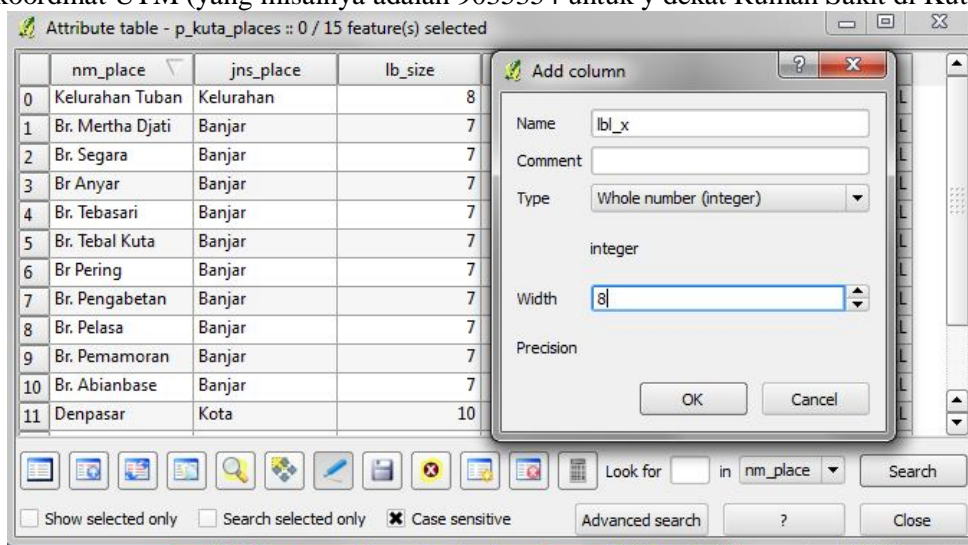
koordinat UTM (yang misalnya adalah 903353 / untuk y dekat Rumah Sakit di Kut

Attribute table - p_kuta_places :: 0 / 15 feature(s) selected

| | nm_place | jns_place | lb_size |
|---|---|---|---|
| 0 | Kelurahan Tuban | Kelurahan | 8 |
| 1 | Br. Mertha Djati | Banjar | 7 |
| 2 | Br. Segara | Banjar | 7 |
| 3 | Br Anyar | Banjar | 7 |
| 4 | Br. Tebasari | Banjar | 7 |
| 5 | Br. Tebal Kuta | Banjar | 7 |
| 6 | Br Pering | Banjar | 7 |
| 7 | Br. Pengabetan | Banjar | 7 |
| 8 | Br. Pelasa | Banjar | 7 |
| 9 | Br. Pemamoran | Banjar | 7 |
| 10 | Br. Abianbase | Banjar | 7 |
| 11 | Denpasar | Kota | 10 |

Add column

Name lbl_x

Comment

Type Whole number (integer)

integer

Width 8

Precision

OK Cancel

Look for in nm_place Search

Show selected only Search selected only Case sensitive Advanced search ? Close